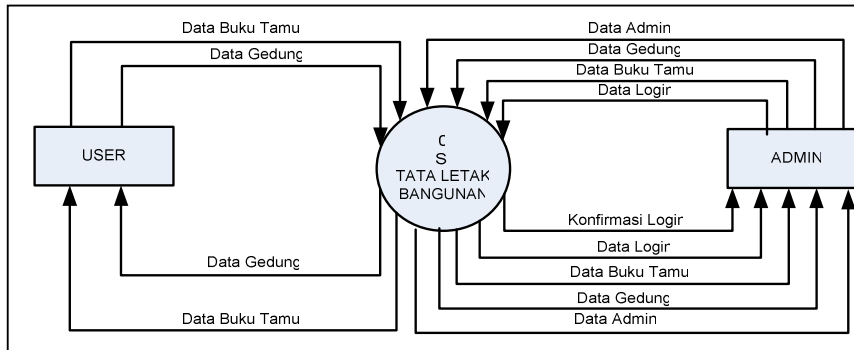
Data Buku Tamu
Data Gedung
Data Admin
Data Gedung
Data Buku Tamu
Data Login

USER

0
S
TATA LETAK
BANGUNAN

ADMIN

Konfirmasi Login
Data Login
Data Gedung
Data Buku Tamu
Data Gedung
Data Buku Tamu
Data Admin